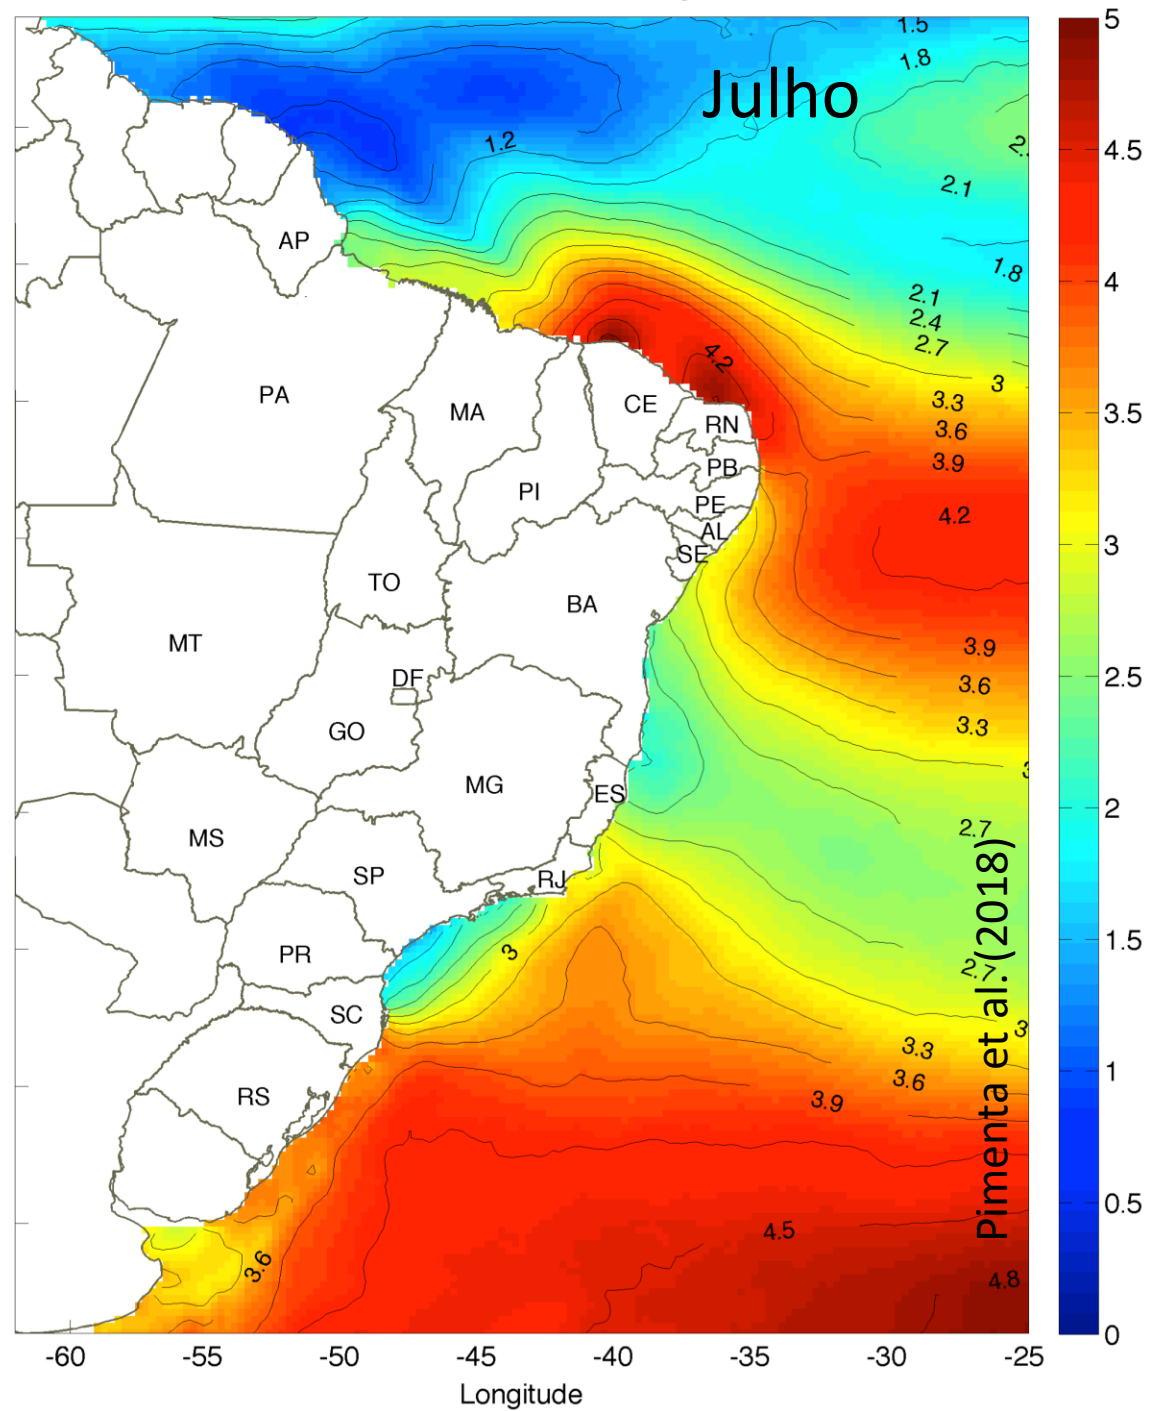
Julho

1.5
1.8
1.2
2.
2.1
1.8
2.1
2.4
2.7
3
4.2
3.3
3.6
3.9
4.2
3.9
3.6
3.3
3
2.7
2.7
3
3
3.3
3.6
3.9
4.5
4.8
3.6

AP
PA
MA
CE
RN
PB
PI
PE
AL
SE
TO
BA
MT
DF
GO
MG
ES
MS
SP
RJ
PR
SC
RS

Pimenta et al. (2018)

5
4.5
4
3.5
3
2.5
2
1.5
1
0.5
0

-60 -55 -50 -45 -40 -35 -30 -25
Longitude